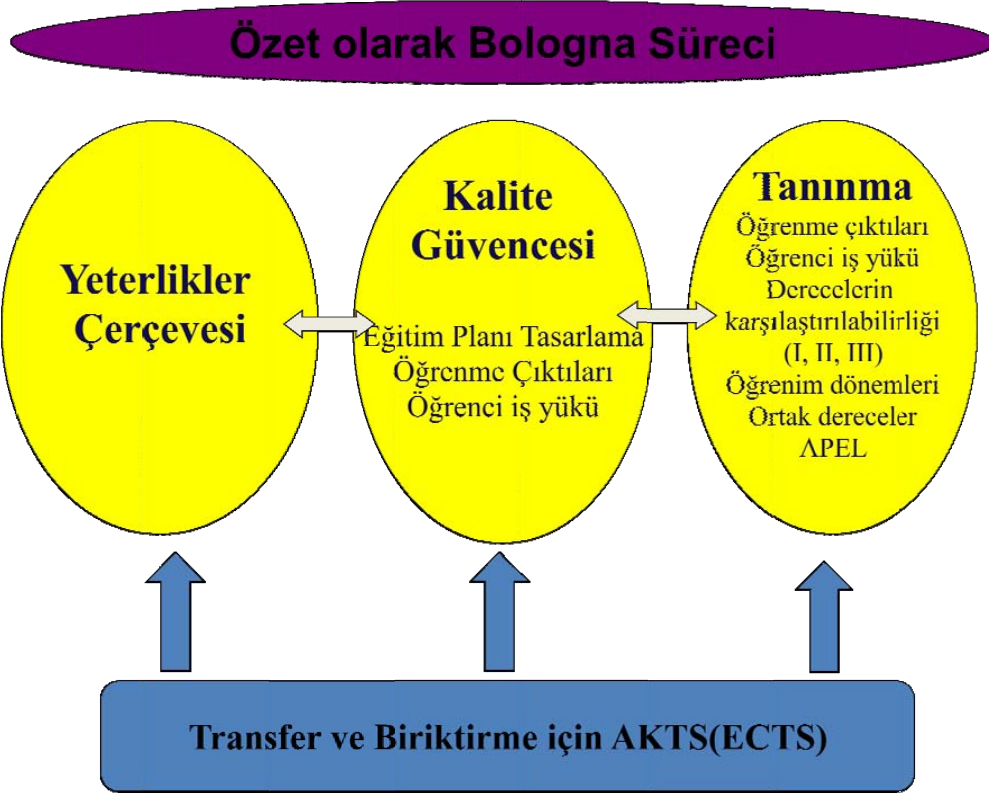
Özet olarak Bologna Süreci

Yeterlikler Çerçevesi

Kalite Güvencesi

Eğitim Planı Tasarlama
Öğrenme Çıktıları
Öğrenci iş yükü

Tanınma
Öğrenme çıktıları
Öğrenci iş yükü
Derecelerin karşılaştırılabilirliği
(I, II, III)
Öğrenim dönemleri
Ortak dereceler
APEL

Transfer ve Biriktirme için AKTS(ECTS)